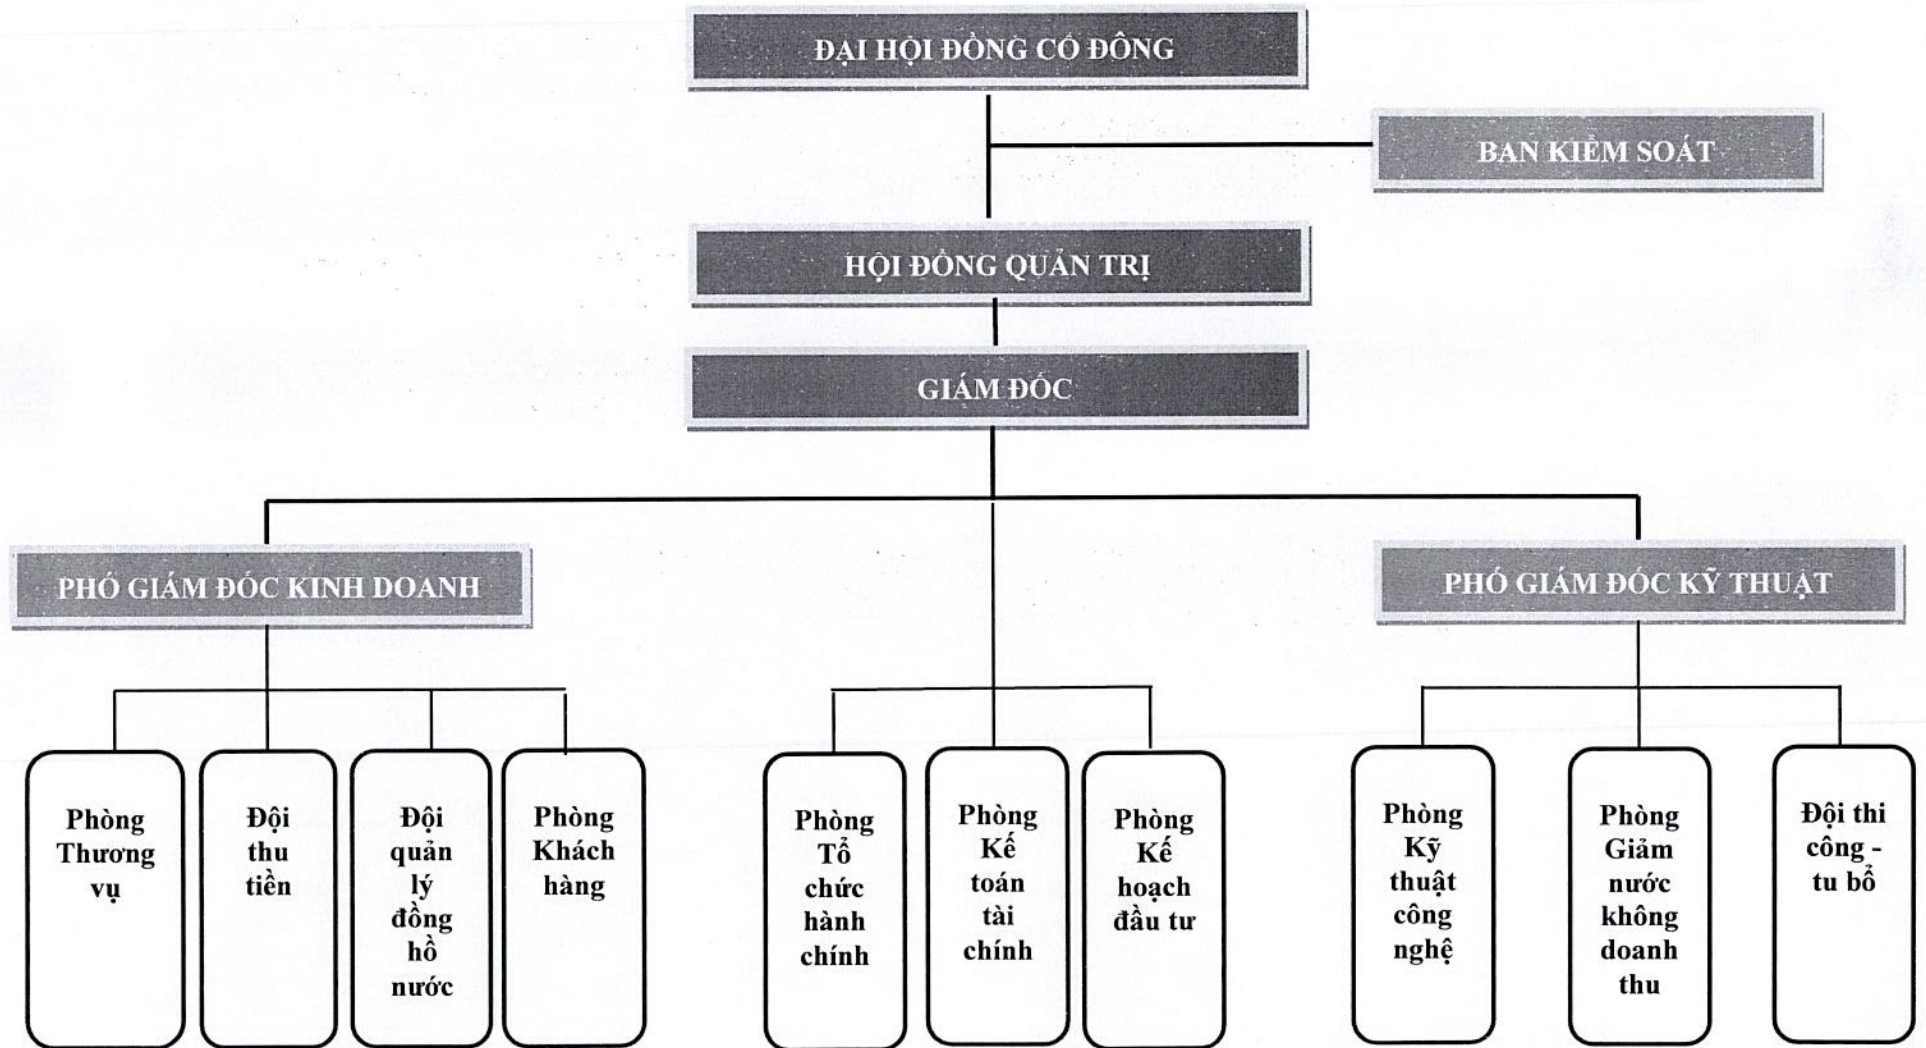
ĐẠI HỘI ĐỒNG CỔ ĐÔNG

BAN KIỂM SOÁT

HỘI ĐỒNG QUẢN TRỊ

GIÁM ĐỐC

PHÓ GIÁM ĐỐC KINH DOANH

PHÓ GIÁM ĐỐC KỸ THUẬT

Phòng Thương vụ

Đội thu tiền

Đội quản lý đồng hồ nước

Phòng Khách hàng

Phòng Tổ chức hành chính

Phòng Kế toán tài chính

Phòng Kế hoạch đầu tư

Phòng Kỹ thuật công nghệ

Phòng Giảm nước không doanh thu

Đội thi công - tu bổ